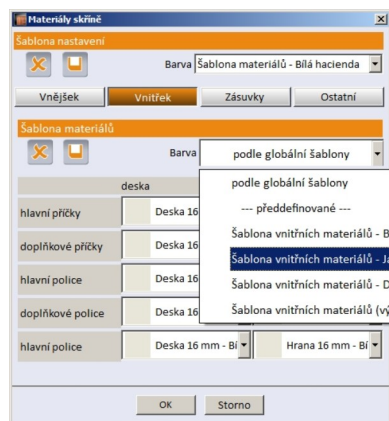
Materiály skříně

Šablona nastavení

Barva Šablona materiálů - Bílá hacienda

Vnějšek
Vnitřek
Zásuvky
Ostatní

Šablona materiálů

Barva podle globální šablony

podle globální šablony
--- předdefinované ---
Šablona vnitřních materiálů - B
Šablona vnitřních materiálů - J
Šablona vnitřních materiálů - D
Šablona vnitřních materiálů (vý

| deska | |
|---|---|
| hlavní příčky | Deska 16 |
| doplňkové příčky | Deska 16 |
| hlavní police | Deska 16 |
| doplňkové police | Deska 16 |
| hlavní police | Deska 16 mm - Bí | Hrana 16 mm - Bí |

OK
Storno